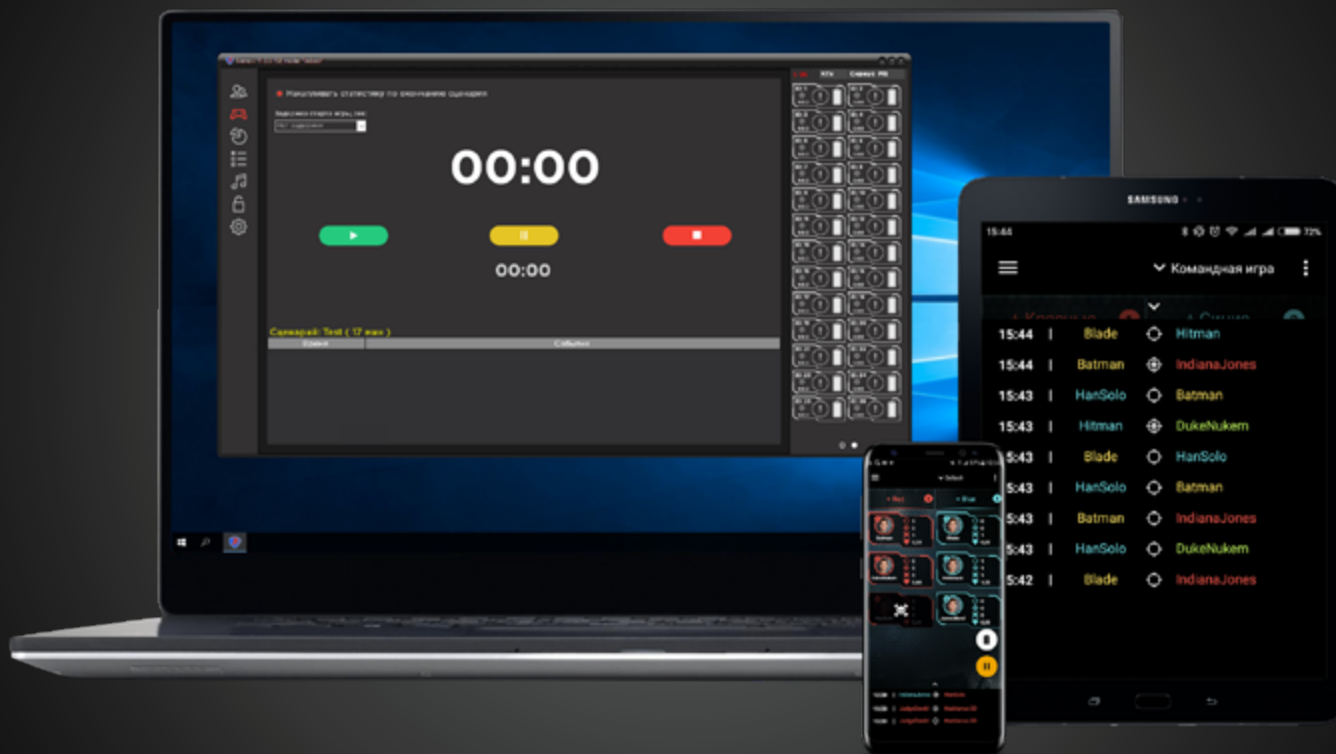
Накапливать статистику по окончанию сценария

00:00

00:00

Сценарий: Test ( 17 мин )

Время

События

SAMSUNG

15:44

72%

Командная игра

15:44 | Blade Hitman

15:44 | Batman IndianaJones

15:43 | HanSolo Batman

15:43 | Hitman DukeNukem

15:43 | Blade HanSolo

15:43 | HanSolo Batman

15:43 | Batman IndianaJones

15:43 | HanSolo DukeNukem

15:42 | Blade IndianaJones